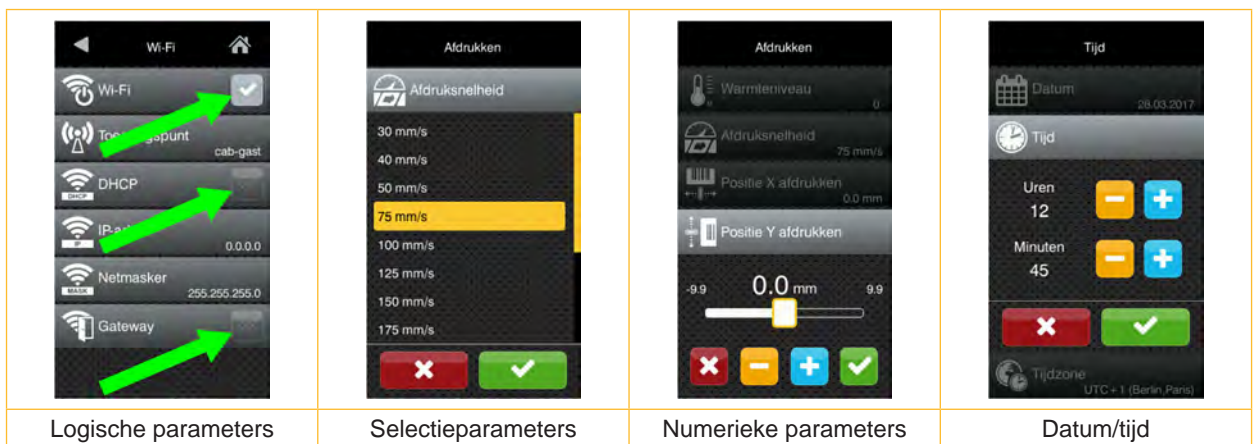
| Wi-Fi<br>Wi-Fi<br>To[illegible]gspunt<br>cab-gast<br>DHCP<br>IP-a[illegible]<br>0.0.0.0<br>Netmasker<br>255.255.255.0<br>Gateway | Afdrukken<br>Afdruksnelheid<br>30 mm/s<br>40 mm/s<br>50 mm/s<br>75 mm/s<br>100 mm/s<br>125 mm/s<br>150 mm/s<br>175 mm/s | Afdrukken<br>Warmteniveau<br>0<br>Afdruksnelheid<br>75 mm/s<br>Positie X afdrukken<br>0.0 mm<br>Positie Y afdrukken<br>-9.9 0.0 mm 9.9 | Tijd<br>Datum<br>28.03.2017<br>Tijd<br>Uren<br>12<br>Minuten<br>45<br>Tijdzone<br>UTC + 1 (Berlin,Paris) |
|---|---|---|---|
| Logische parameters | Selectieparameters | Numerieke parameters | Datum/tijd |